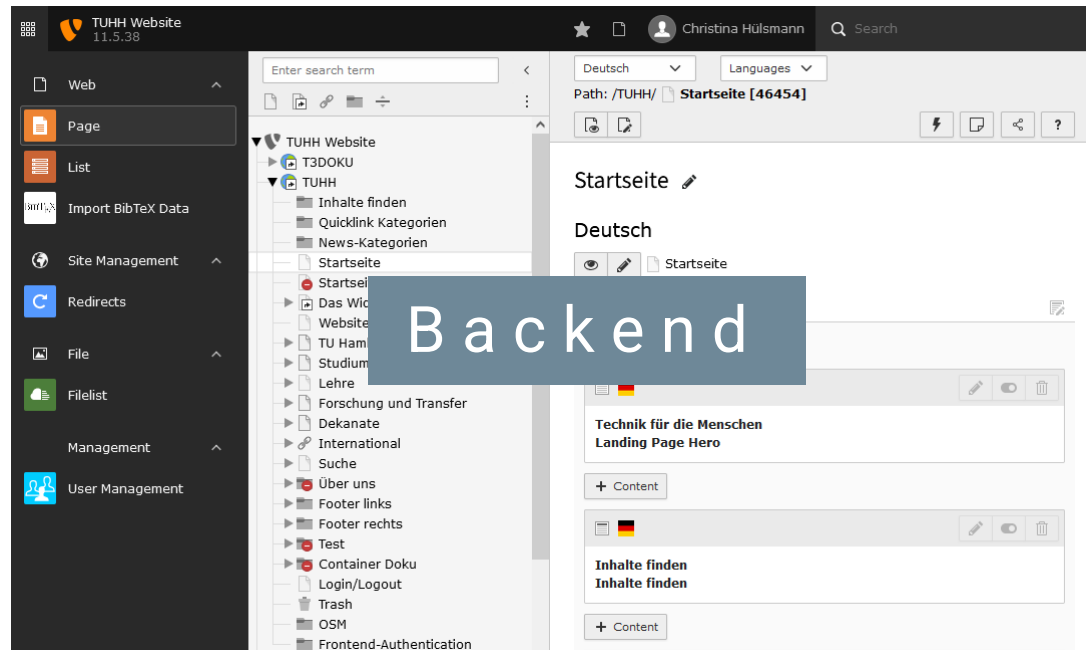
TUHH Website
11.5.38

Christina Hülsmann
Search

Web
Page
List
Import BibTeX Data
Site Management
Redirects
File
Filelist
Management
User Management

Enter search term

TUHH Website
T3DOKU
TUHH
Inhalte finden
Quicklink Kategorien
News-Kategorien
Startseite
Startsei
Das Wic
Website
TU Ham
Studium
Lehre
Forschung und Transfer
Dekanate
International
Suche
Über uns
Footer links
Footer rechts
Test
Container Doku
Login/Logout
Trash
OSM
Frontend-Authentication

Deutsch
Languages
Path: /TUHH/ Startseite [46454]

Startseite
Deutsch
Startseite

Backend

Technik für die Menschen
Landing Page Hero
+ Content

Inhalte finden
Inhalte finden
+ Content